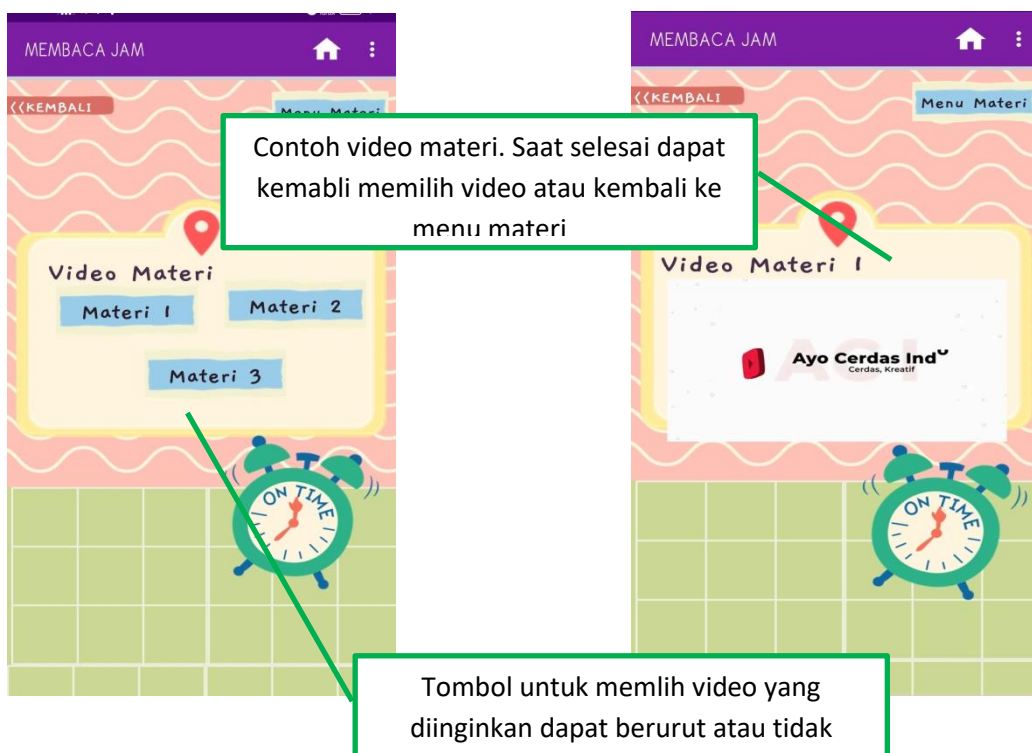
MEMBACA JAM

<<KEMBALI

Menu Materi

Video Materi

Materi 1

Materi 2

Materi 3

ON TIME

MEMBACA JAM

<<KEMBALI

Menu Materi

Contoh video materi. Saat selesai dapat kemabli memilih video atau kembali ke menu materi

Video Materi 1

Ayo Cerdas Ind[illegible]

Cerdas, Kreatif

ON TIME

Tombol untuk memlih video yang diinginkan dapat berurut atau tidak